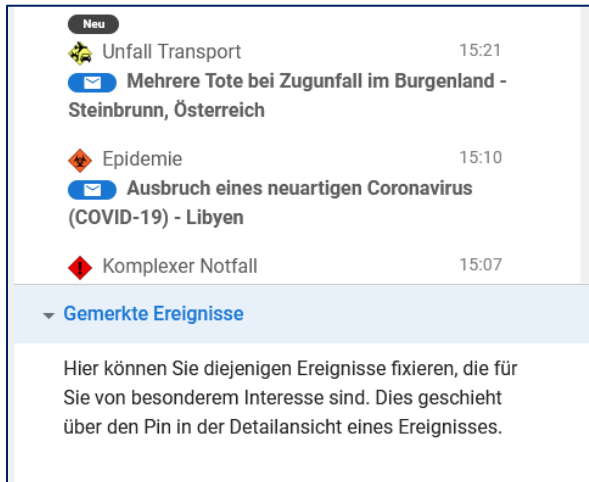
Neu

Unfall Transport 15:21

Mehrere Tote bei Zugunfall im Burgenland - Steinbrunn, Österreich

Epidemie 15:10

Ausbruch eines neuartigen Coronavirus (COVID-19) - Libyen

Komplexer Notfall 15:07

Gemerkte Ereignisse

Hier können Sie diejenigen Ereignisse fixieren, die für Sie von besonderem Interesse sind. Dies geschieht über den Pin in der Detailansicht eines Ereignisses.